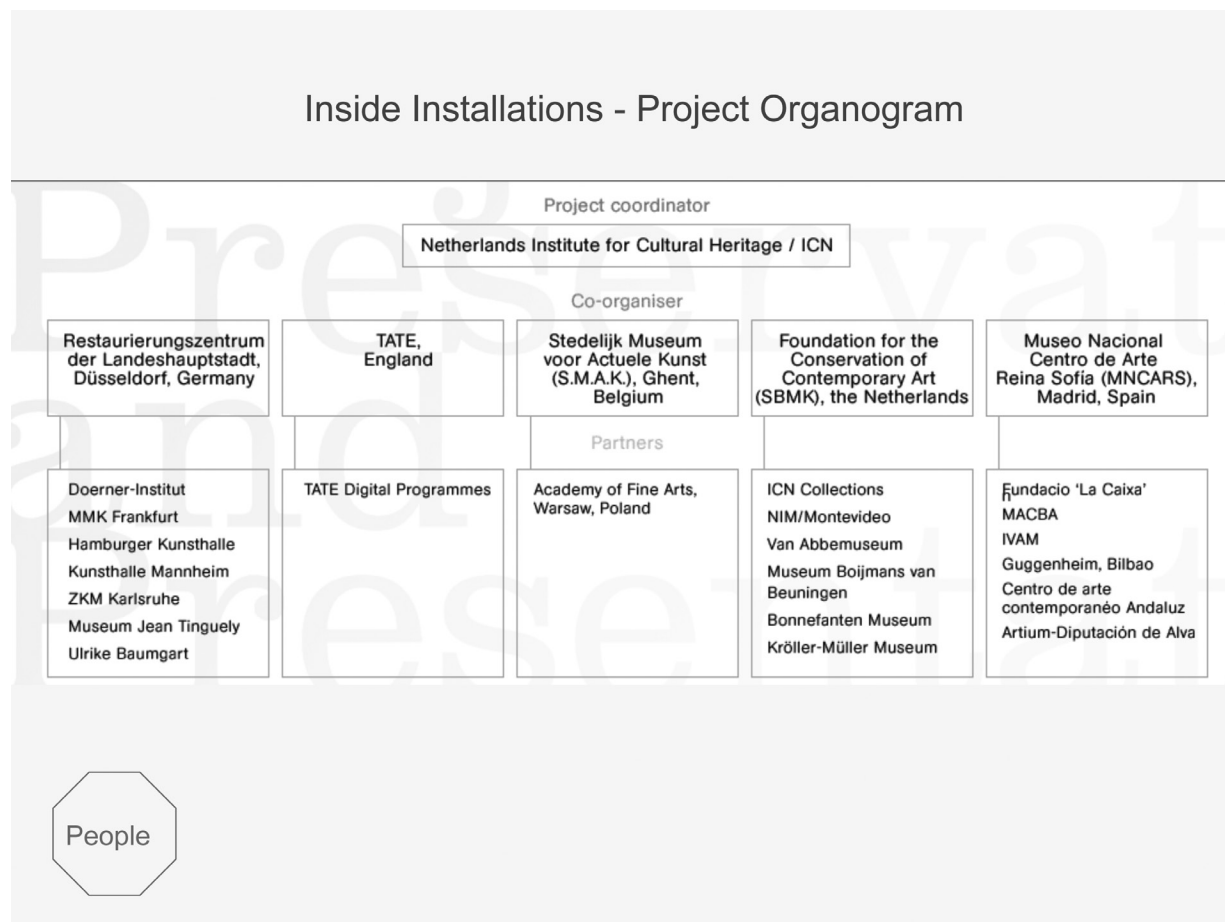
Inside Installations - Project Organogram

Preservation and Presentation

Project coordinator

Netherlands Institute for Cultural Heritage / ICN

Co-organiser

| Restaurierungszentrum der Landeshauptstadt, Düsseldorf, Germany | TATE, England | Stedelijk Museum voor Actuele Kunst (S.M.A.K.), Ghent, Belgium | Foundation for the Conservation of Contemporary Art (SBMK), the Netherlands | Museo Nacional Centro de Arte Reina Sofía (MNCARS), Madrid, Spain |
|---|---|---|---|---|

Partners

| Doerner-Institut<br>MMK Frankfurt<br>Hamburger Kunsthalle<br>Kunsthalle Mannheim<br>ZKM Karlsruhe<br>Museum Jean Tinguely<br>Ulrike Baumgart | TATE Digital Programmes | Academy of Fine Arts, Warsaw, Poland | ICN Collections<br>NIM/Montevideo<br>Van Abbemuseum<br>Museum Boijmans van Beuningen<br>Bonnefanten Museum<br>Kröller-Müller Museum | Fundacio 'La Caixa'<br>MACBA<br>IVAM<br>Guggenheim, Bilbao<br>Centro de arte contemporanéo Andaluz<br>Artium-Diputación de Alva |
|---|---|---|---|---|

People